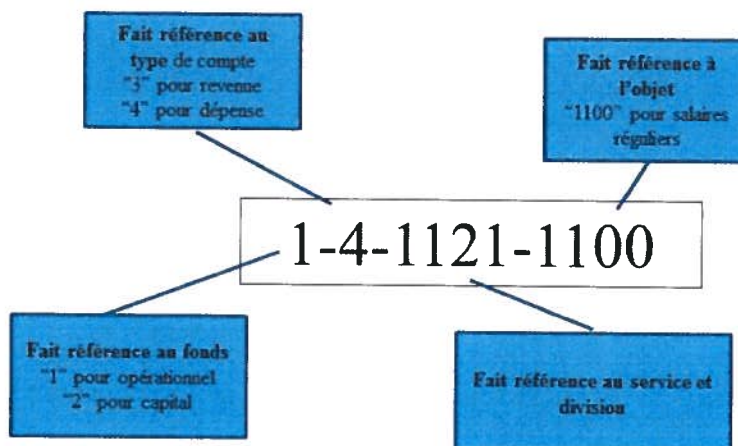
Fait référence au type de compte
"3" pour revenue
"4" pour dépense

Fait référence à l'objet
"1100" pour salaires réguliers

1-4-1121-1100

Fait référence au fonds
"1" pour opérationnel
"2" pour capital

Fait référence au service et division